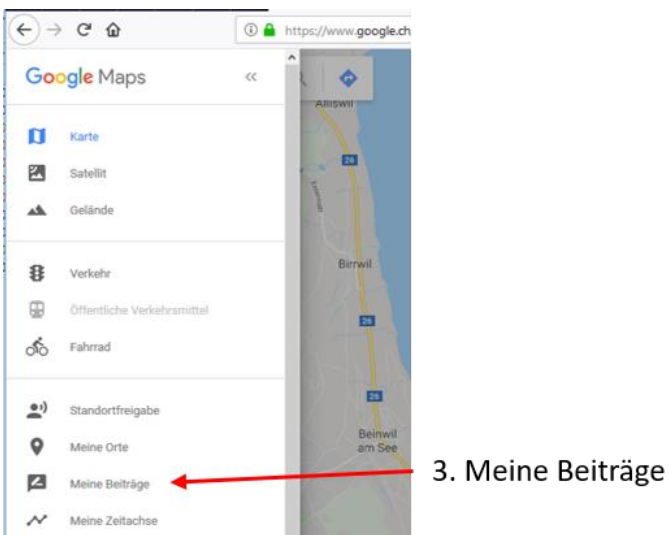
https://www.google.ch

Google Maps

Karte
Satellit
Gelände

Verkehr
Öffentliche Verkehrsmittel
Fahrrad

Standortfreigabe
Meine Orte
Meine Beiträge
Meine Zeitachse

Aliswil
26
Birrwil
26
26
Beinwil am See

3. Meine Beiträge